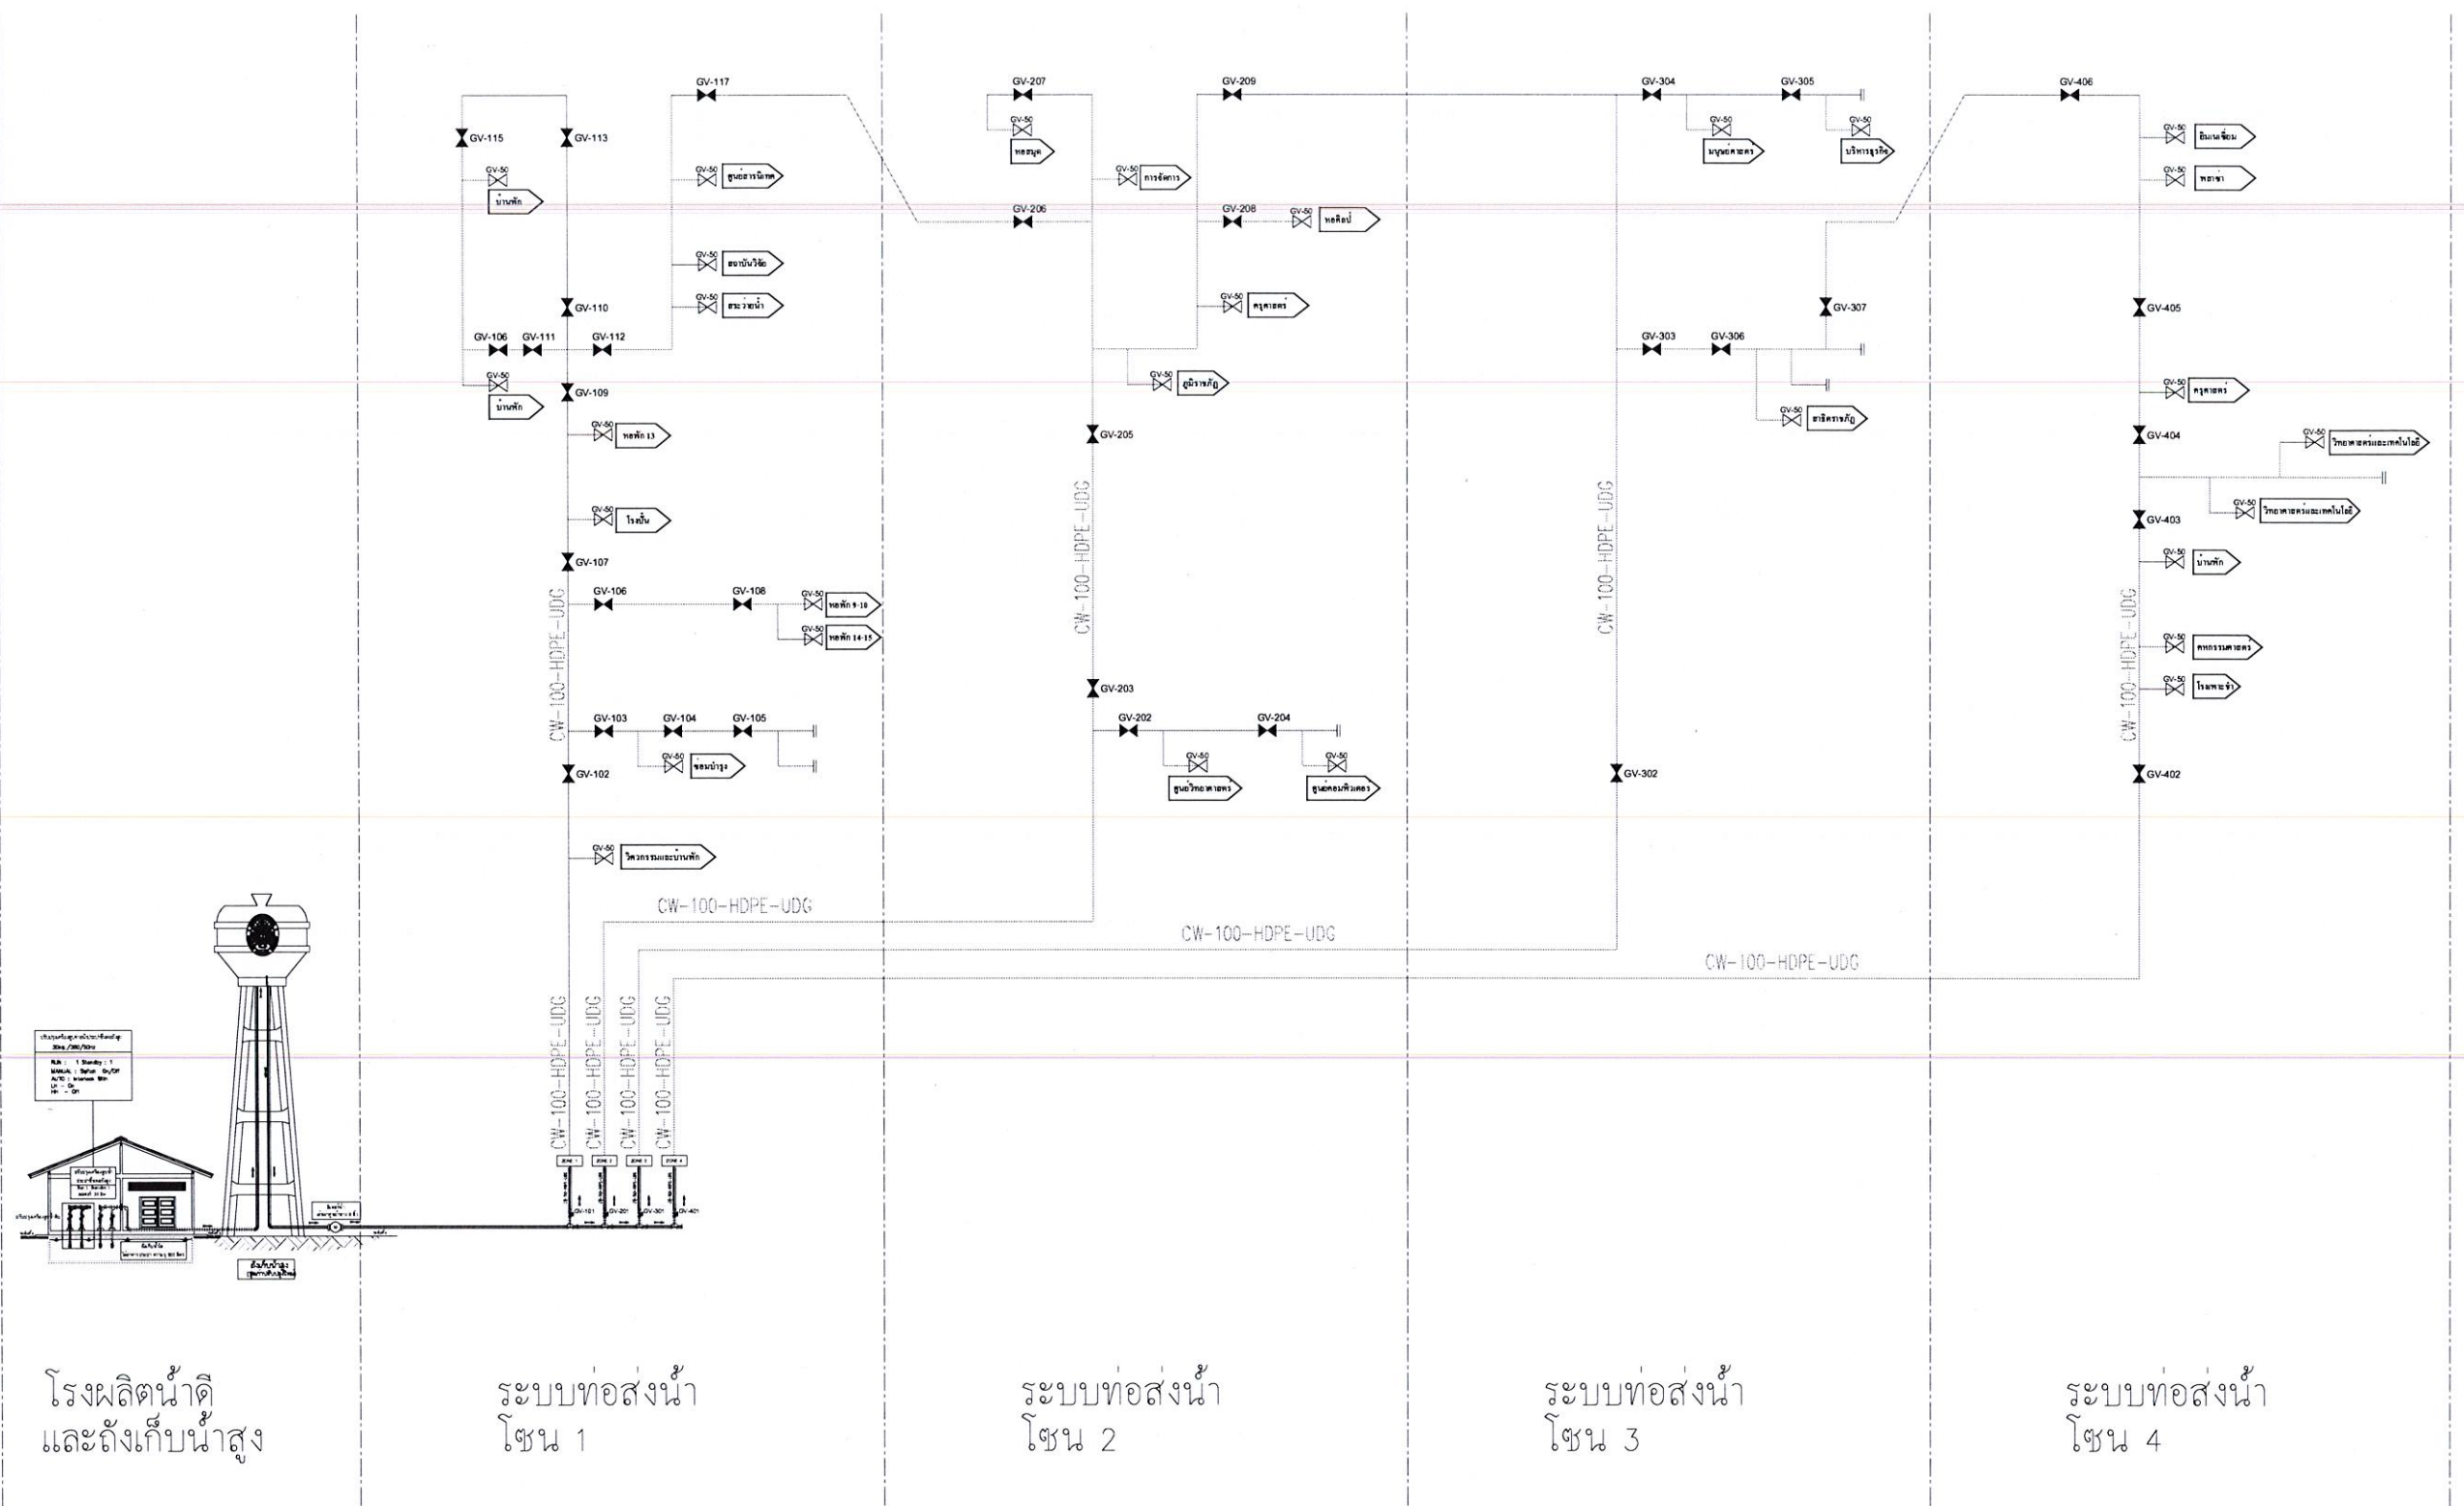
GV-117
GV-115
GV-113
GV-50 ศูนย์สารนิเทศ
GV-50 บ้านพัก
GV-50 สถาบันวิจัย
GV-110
GV-50 สระว่ายน้ำ
GV-106 GV-111 GV-112
GV-50 บ้านพัก
GV-109
GV-50 หอพัก 13
GV-50 โรงปั่น
GV-107
GV-106 GV-108
GV-50 หอพัก 9-10
GV-50 หอพัก 14-15
CW-100-HDPE-UDG
GV-103 GV-104 GV-105
GV-50 ซ่อมบำรุง
GV-102
GV-50 วิศวกรรมและบ้านพัก
CW-100-HDPE-UDG

GV-207
GV-50 หอสมุด
GV-209
GV-50 การจัดการ
GV-206
GV-208 GV-50 หอศิลป์
GV-50 ครุศาสตร์
GV-50 ภูมิราชภัฏ
GV-205
CW-100-HDPE-UDG
GV-203
GV-202 GV-204
GV-50 ศูนย์วิทยาศาสตร์
GV-50 ศูนย์คอมพิวเตอร์
CW-100-HDPE-UDG

GV-304 GV-305
GV-50 มนุษยศาสตร์
GV-50 บริหารธุรกิจ
GV-307
GV-303 GV-306
GV-50 ธาติคราชภัฏ
CW-100-HDPE-UDG
GV-302
CW-100-HDPE-UDG

GV-406
GV-50 อิมเมจิ้นซ์
GV-50 พลาซ่า
GV-405
GV-50 ครุศาสตร์
GV-404
GV-50 วิทยาศาสตร์และเทคโนโลยี
GV-50 วิทยาศาสตร์และเทคโนโลยี
GV-403
GV-50 บ้านพัก
CW-100-HDPE-UDG
GV-50 คหกรรมศาสตร์
GV-50 โรงอาหาร
GV-402

CW-100-HDPE-UDG CW-100-HDPE-UDG CW-100-HDPE-UDG CW-100-HDPE-UDG
ZONE 1 ZONE 2 ZONE 3 ZONE 4
GV-101 GV-201 GV-301 GV-401
RUN : 1 Standby : 1
MANUAL : Switch On/Off
AUTO : Interlock With
LL - On
HH - Off
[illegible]
ถังเก็บน้ำสูง

โรงผลิตน้ำดี
และถังเก็บน้ำสูง

ระบบท่อส่งน้ำ
โซน 1

ระบบท่อส่งน้ำ
โซน 2

ระบบท่อส่งน้ำ
โซน 3

ระบบท่อส่งน้ำ
โซน 4